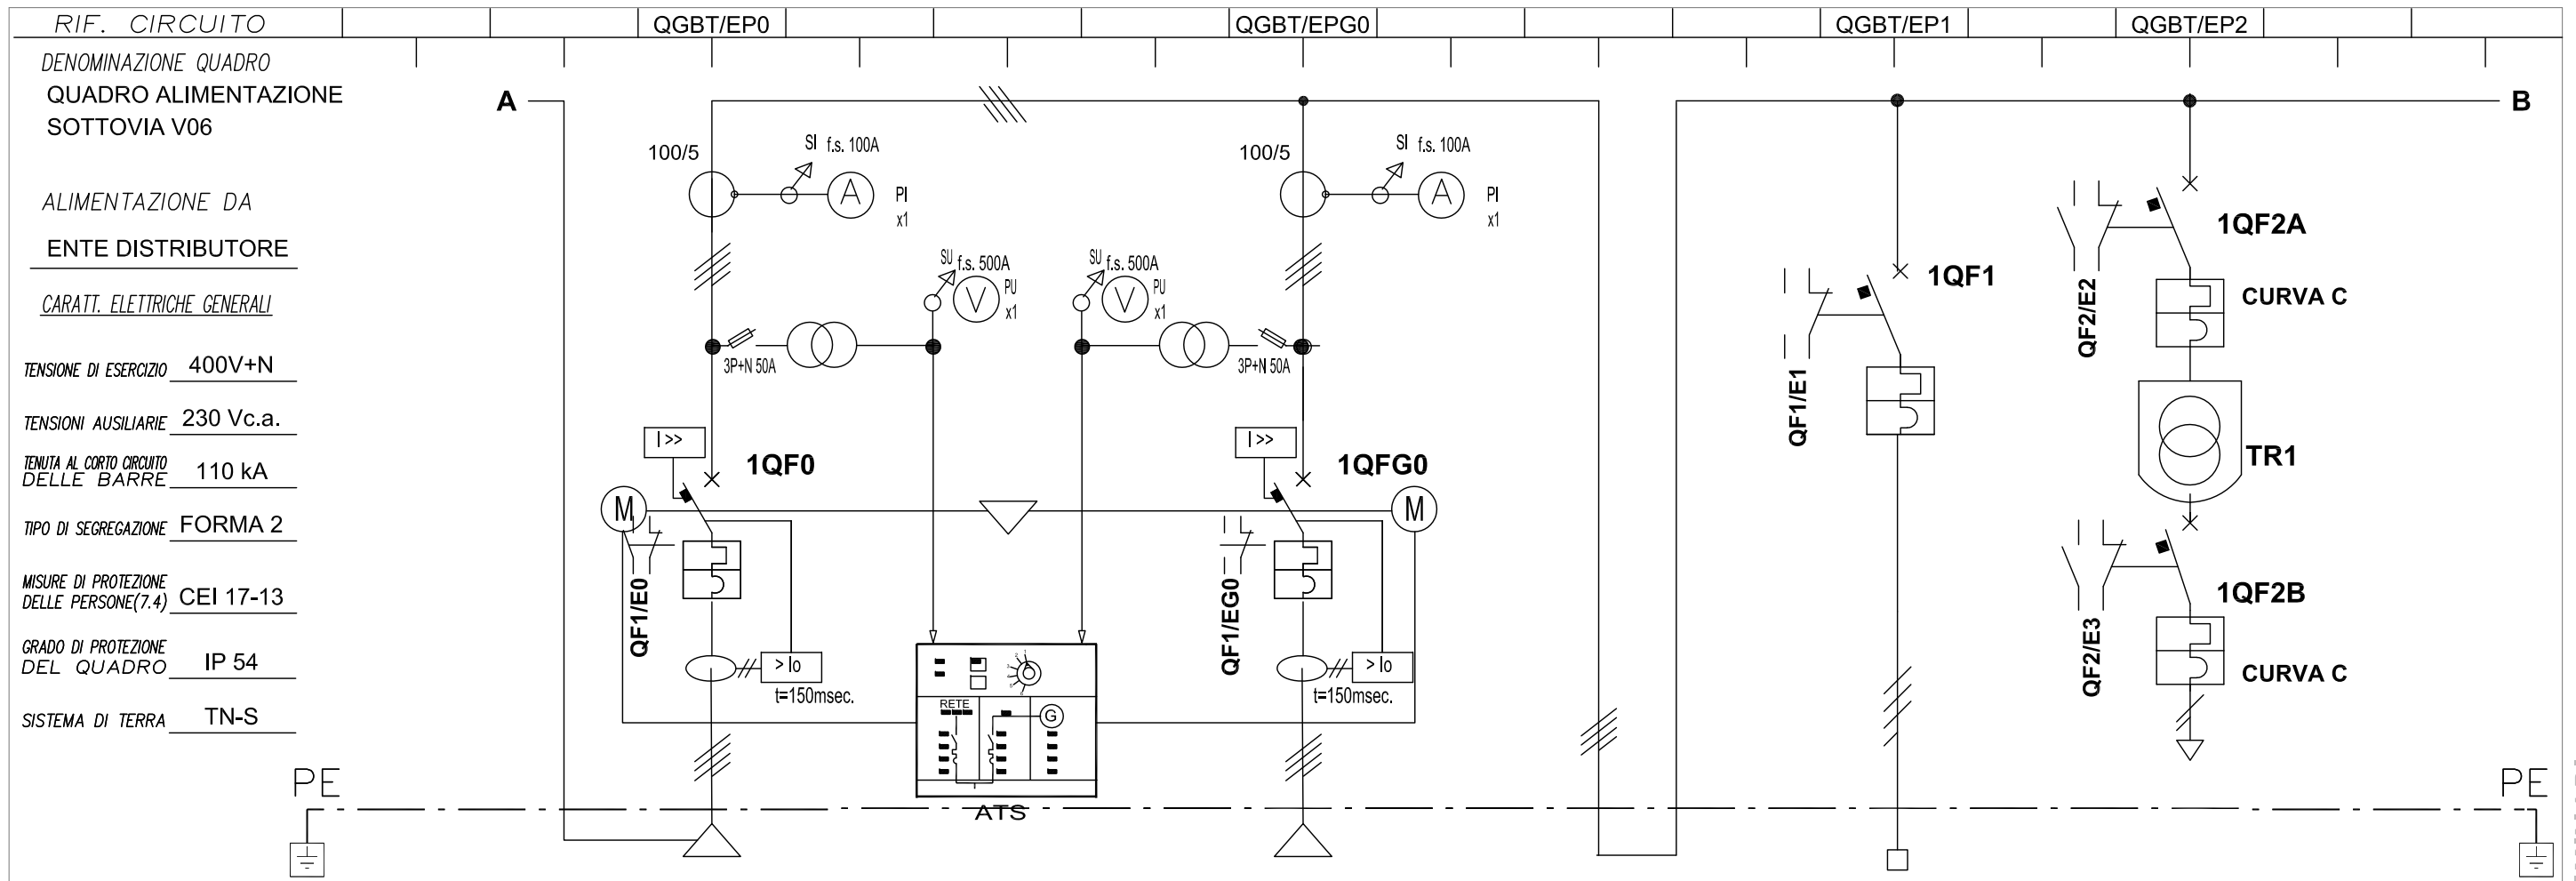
RIF. CIRCUITO | QGBT/EP0 | QGBT/EPG0 | QGBT/EP1 | QGBT/EP2

DENOMINAZIONE QUADRO
QUADRO ALIMENTAZIONE SOTTOVIA V06

ALIMENTAZIONE DA
ENTE DISTRIBUTORE

CARATT. ELETTRICHE GENERALI

TENSIONE DI ESERCIZIO 400V+N
TENSIONI AUSILIARIE 230 Vc.a.
TENUTA AL CORTO CIRCUITO DELLE BARRE 110 kA
TIPO DI SEGREGAZIONE FORMA 2
MISURE DI PROTEZIONE DELLE PERSONE(7.4) CEI 17-13
GRADO DI PROTEZIONE DEL QUADRO IP 54
SISTEMA DI TERRA TN-S

A
B

100/5
SI f.s. 100A
A
PI x1
100/5
SI f.s. 100A
A
PI x1

SU f.s. 500A
V
PU x1
SU f.s. 500A
V
PU x1

3P+N 50A
3P+N 50A

I>>
1QF0
I>>
1QFG0
M
M
QF1/E0
QF1/EG0
> Io
t=150msec.
> Io
t=150msec.

RETE
G
ATS

1QF1
QF1/E1

1QF2A
QF2/E2
CURVA C
TR1
1QF2B
QF2/E3
CURVA C

PE
PE